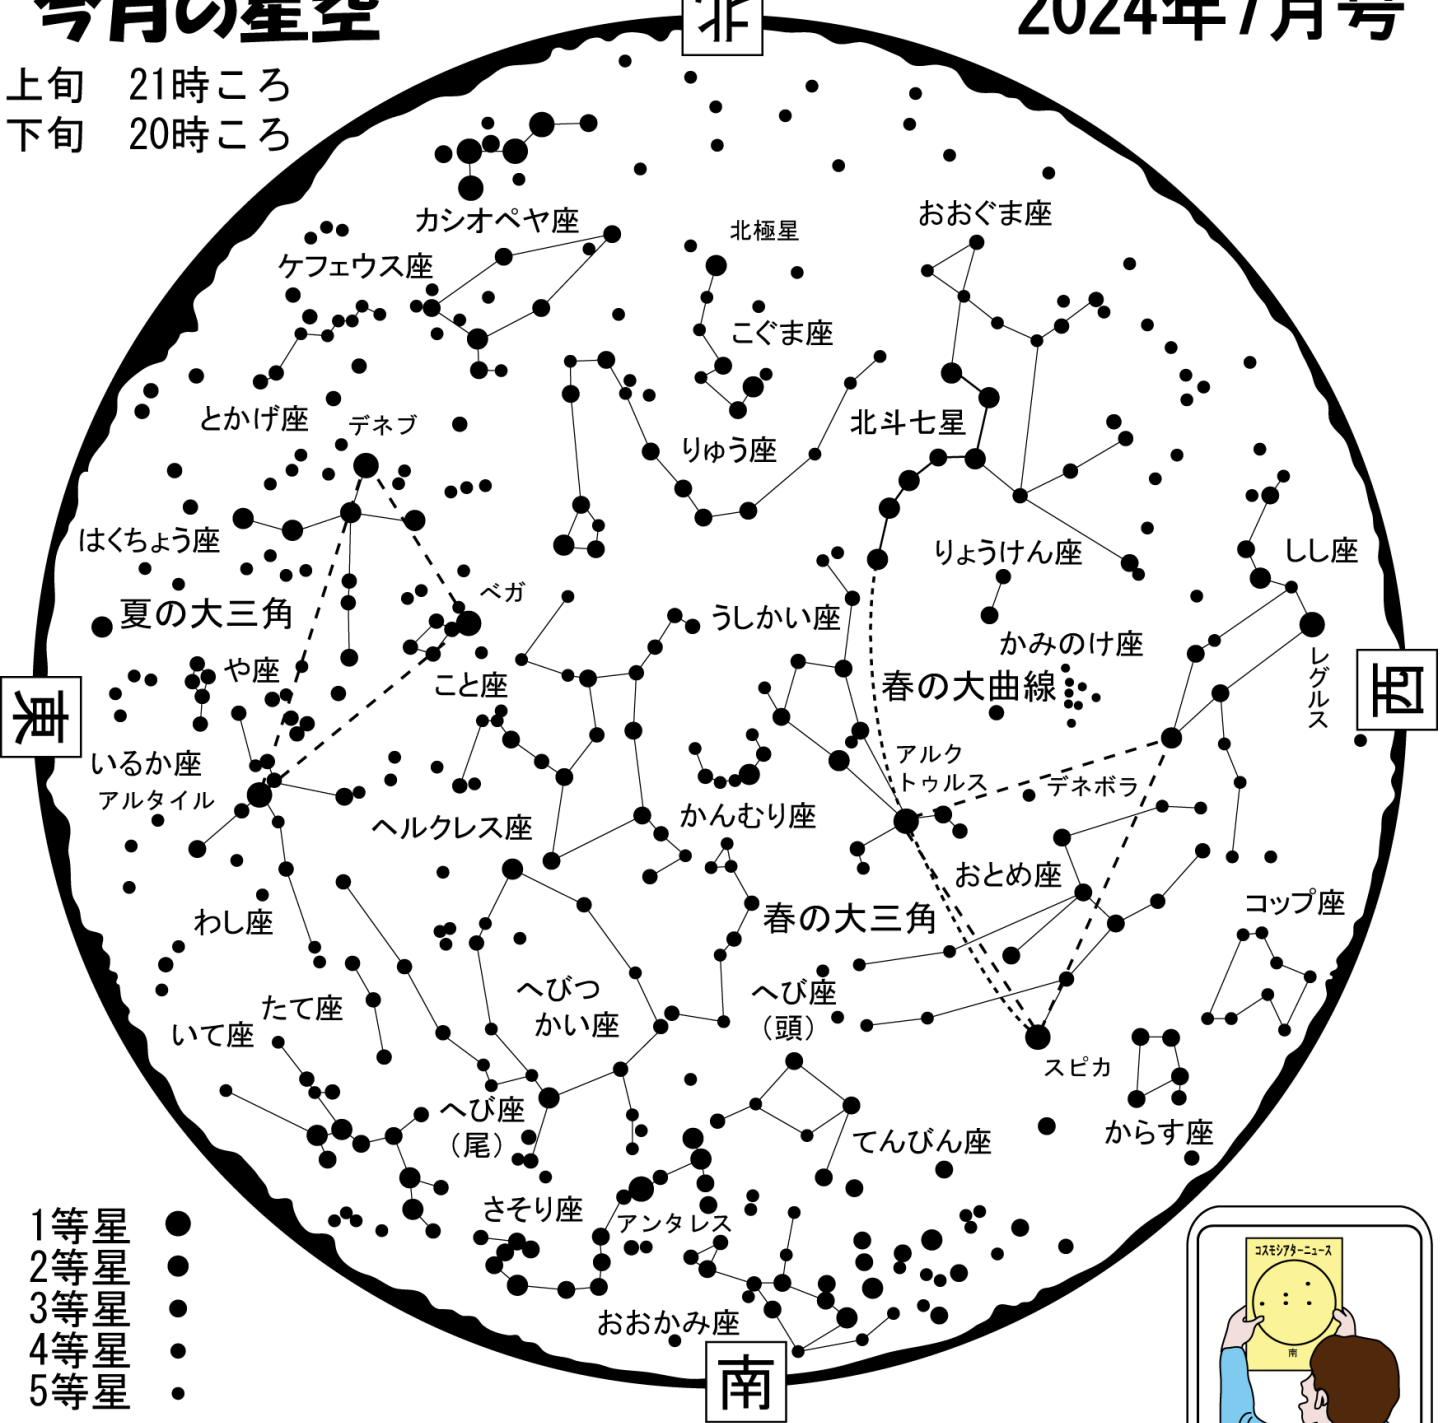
今月の星空
2024年7月号

上旬 21時ころ
下旬 20時ころ

北
東
西
南

カシオペヤ座
北極星
おおぐま座
ケフェウス座
こぐま座
とかげ座
デネブ
りゅう座
北斗七星
はくちょう座
りょうけん座
しし座
夏の大三角
ベガ
うしかい座
かみのけ座
レグルス
や座
こと座
春の大曲線
アルク
トゥルス
いるか座
デネボラ
アルタイル
ヘルクレス座
かんむり座
おとめ座
わし座
春の大三角
コップ座
へびつ
かい座
へび座
(頭)
たて座
いて座
スピカ
へび座
(尾)
てんびん座
からす座
さそり座
アンタレス
おおかみ座

1等星
2等星
3等星
4等星
5等星

コスモシアターニュース
南